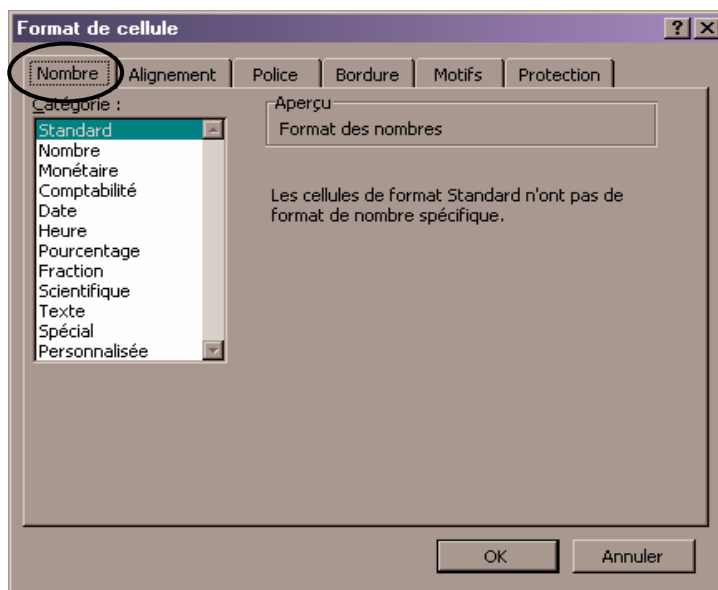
Format de cellule

? X

Nombre | Alignement | Police | Bordure | Motifs | Protection

Catégorie :

Standard
Nombre
Monétaire
Comptabilité
Date
Heure
Pourcentage
Fraction
Scientifique
Texte
Spécial
Personnalisée

Aperçu

Format des nombres

Les cellules de format Standard n'ont pas de format de nombre spécifique.

OK

Annuler